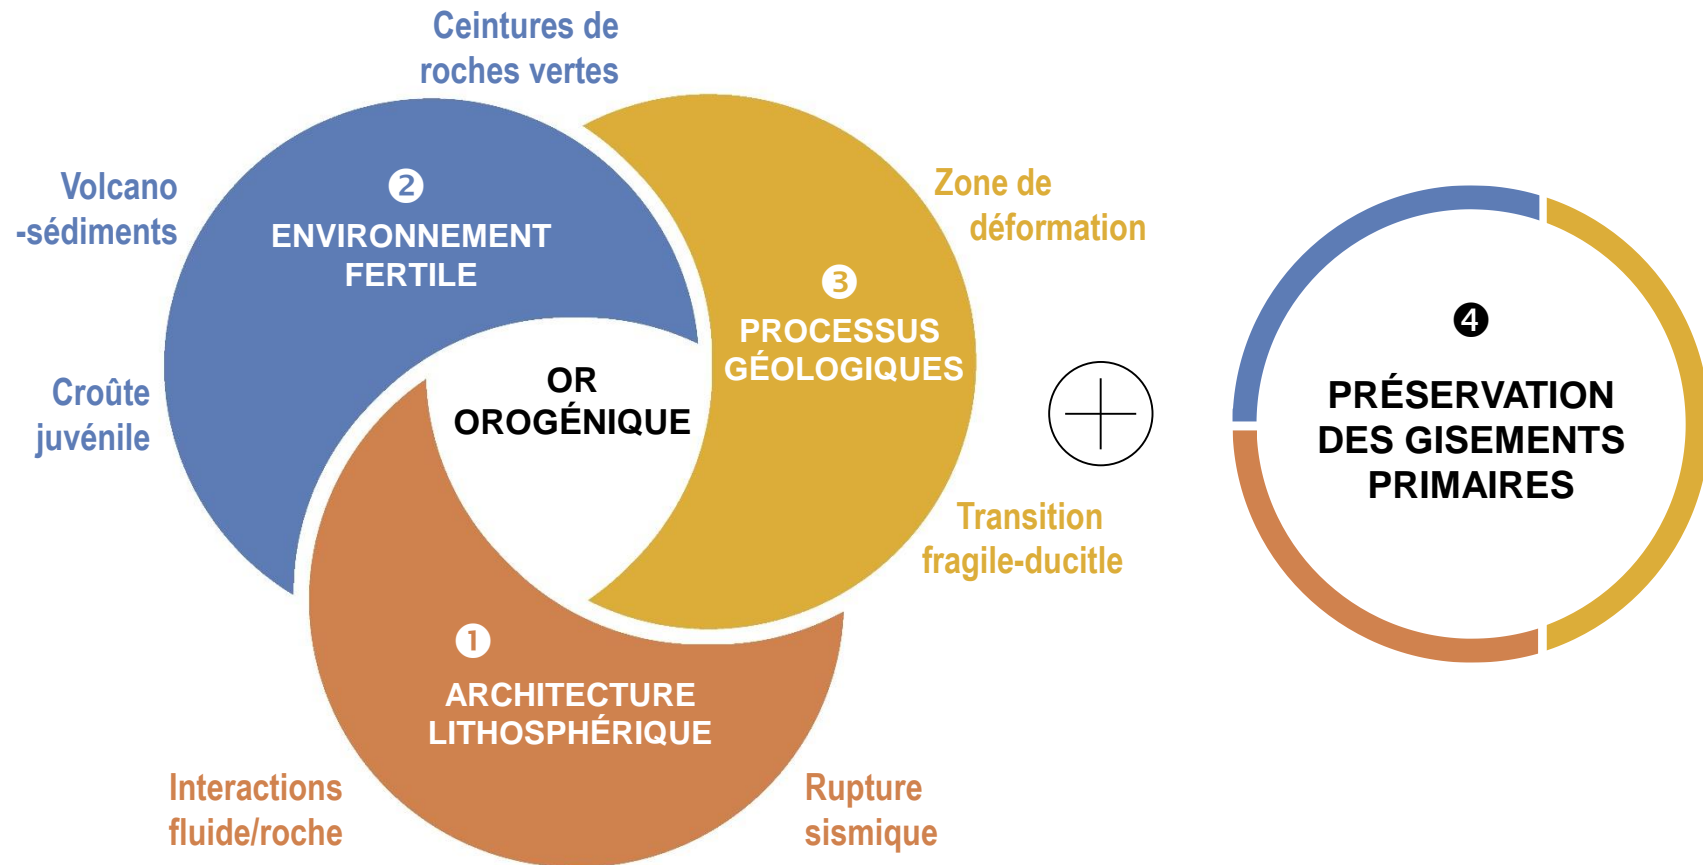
Ceintures de roches vertes

Volcano -sédiments

Croûte juvénile

2
ENVIRONNEMENT FERTILE

Zone de déformation

3
PROCESSUS GÉOLOGIQUES

OR OROGÉNIQUE

Transition fragile-ducitle

1
ARCHITECTURE LITHOSPHÉRIQUE

Interactions fluide/roche

Rupture sismique

4
PRÉSERVATION DES GISEMENTS PRIMAIRES